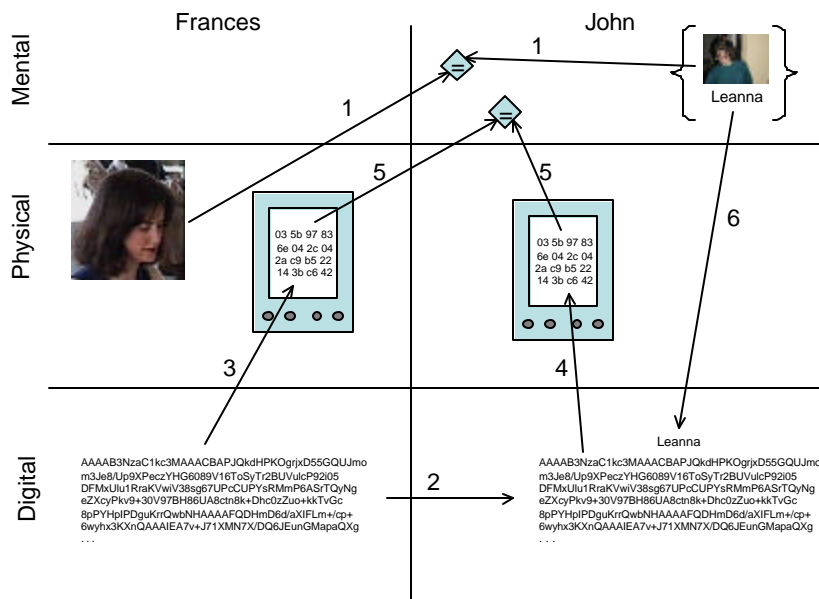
Frances

John

Mental

Physical

Digital

1

1

Leanna

5

5

6

03 5b 97 83
6e 04 2c 04
2a c9 b5 22
14 3b c6 42

03 5b 97 83
6e 04 2c 04
2a c9 b5 22
14 3b c6 42

3

4

Leanna

AAAAB3NzaC1kc3MAAACBAPJQkdHPKOgrjxD55GQUJmo
m3Je8/Up9XPeczYHG6089V16ToSyTr2BUVulcP92i05
DFMxUlu1RraKVwiV38sg67UPcCUPYsRMmP6ASrTQyNg
eZXcyPkv9+30V97BH86UA8ctn8k+Dhc0zZuo+kkTvGc
8pPYHpIPDguKrrQwbNHAAAAFQDHmD6d/aXIFLm+/cp+
6wyhx3KXnQAAAIEA7v+J71XMN7X/DQ6JEunGMapaQXg
. . .

2

AAAAB3NzaC1kc3MAAACBAPJQkdHPKOgrjxD55GQUJmo
m3Je8/Up9XPeczYHG6089V16ToSyTr2BUVulcP92i05
DFMxUlu1RraKVwiV38sg67UPcCUPYsRMmP6ASrTQyNg
eZXcyPkv9+30V97BH86UA8ctn8k+Dhc0zZuo+kkTvGc
8pPYHpIPDguKrrQwbNHAAAAFQDHmD6d/aXIFLm+/cp+
6wyhx3KXnQAAAIEA7v+J71XMN7X/DQ6JEunGMapaQXg
. . .